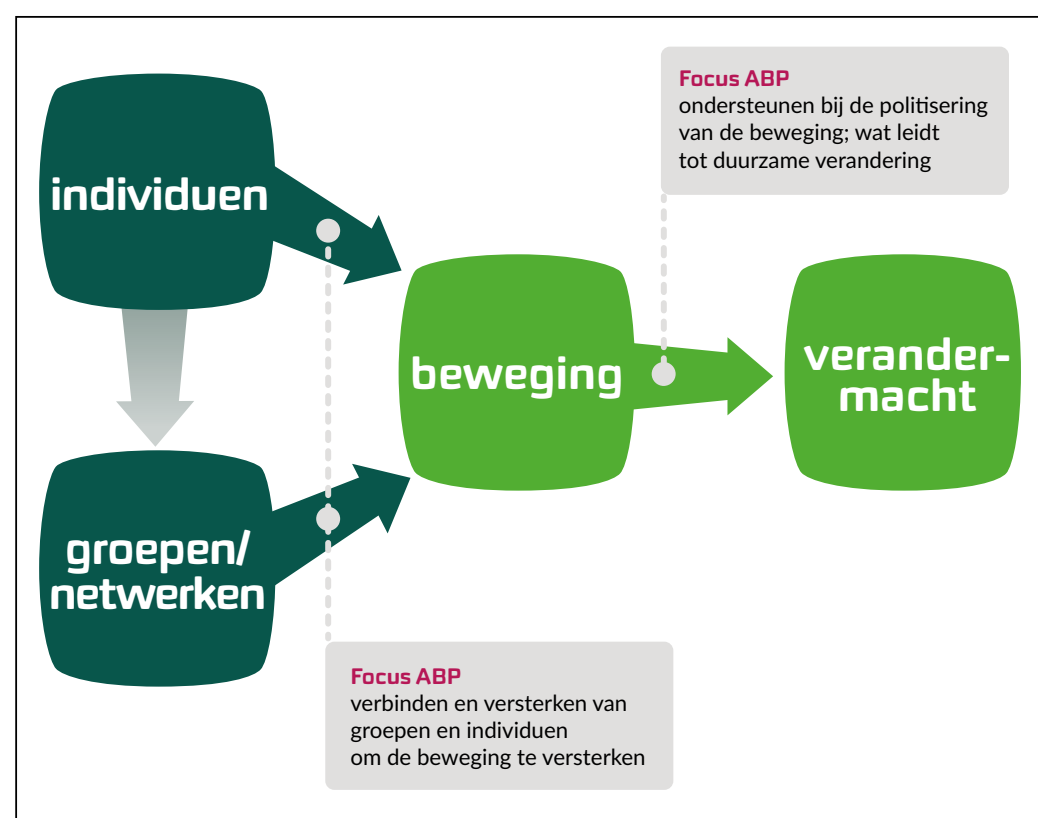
Focus ABP
ondersteunen bij de politisering van de beweging; wat leidt tot duurzame verandering

individuen

beweging

verander-
macht

groepen/
netwerken

Focus ABP
verbinden en versterken van groepen en individuen om de beweging te versterken